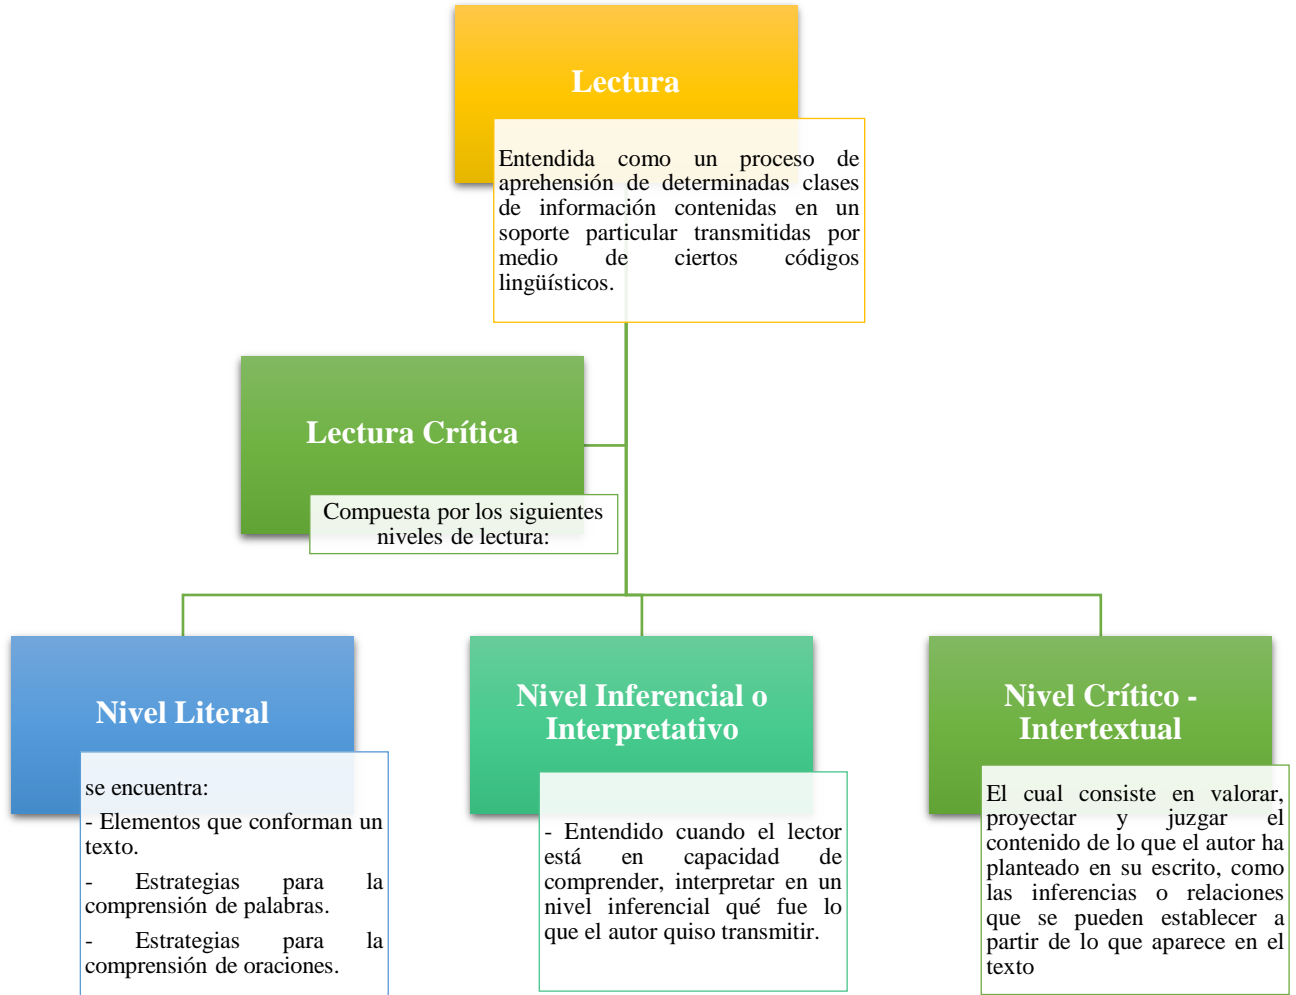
Lectura

Entendida como un proceso de aprehensión de determinadas clases de información contenidas en un soporte particular transmitidas por medio de ciertos códigos lingüísticos.

Lectura Crítica

Compuesta por los siguientes niveles de lectura:

Nivel Literal

se encuentra:

- Elementos que conforman un texto.

- Estrategias para la comprensión de palabras.

- Estrategias para la comprensión de oraciones.

Nivel Inferencial o Interpretativo

- Entendido cuando el lector está en capacidad de comprender, interpretar en un nivel inferencial qué fue lo que el autor quiso transmitir.

Nivel Crítico - Intertextual

El cual consiste en valorar, proyectar y juzgar el contenido de lo que el autor ha planteado en su escrito, como las inferencias o relaciones que se pueden establecer a partir de lo que aparece en el texto